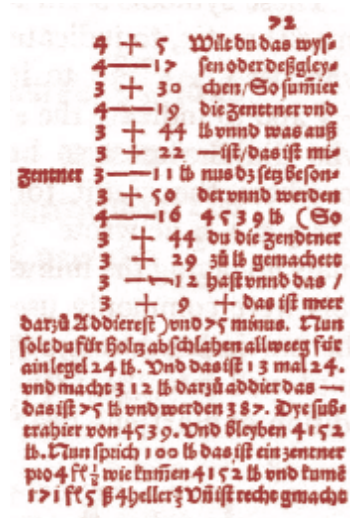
72

4 + 5 Wilt du das wyssen oder deßgleychen / So summier
4 — 17
3 + 30
4 — 19 die zentner vnd
3 + 44 lb vnnd was auß
3 + 22 — ist / das ist mi
Zentner 3 — 11 lb nus / dz setz besonder vnnd werden
3 + 50
4 — 16 4539 lb (So
3 + 44 du die zendtner
3 + 29 zu lb gemachett
3 — 12 hast vnnd das /
3 + 9 + das ist meer

darzu Addierest) vnd 75 minus. Nun sole du für holtz abschlahen allweeg für ain legel 24 lb. Vnd das ist 13 mal 24. vnd macht 312 lb darzu addier das — das ist 75 lb vnd werden 387. Dye subtrahier von 4539. Vnd bleyben 4152 lb. Nun sprich 100 lb das ist ein zentner pro 4 fl $\frac{1}{2}$ wie kumen 4152 lb vnd kumt 171 fl 5 ß 4 heller $\frac{2}{5}$ Vñ ist recht gmacht